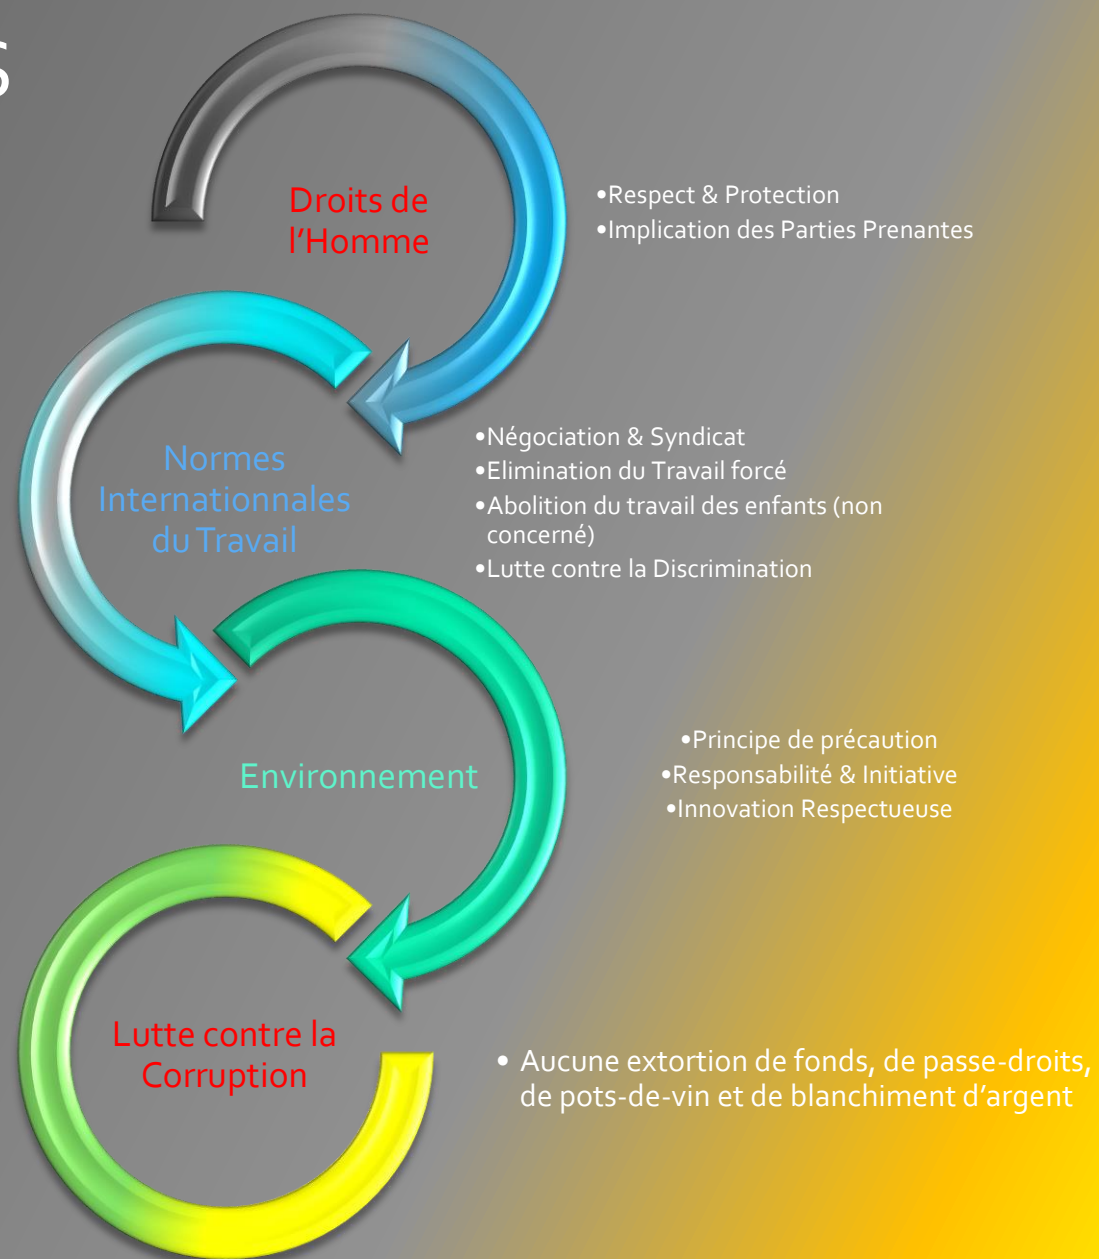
s

Droits de l'Homme

•Respect & Protection
•Implication des Parties Prenantes

Normes Internationnales du Travail

•Négociation & Syndicat
•Elimination du Travail forcé
•Abolition du travail des enfants (non concerné)
•Lutte contre la Discrimination

Environnement

•Principe de précaution
•Responsabilité & Initiative
•Innovation Respectueuse

Lutte contre la Corruption

• Aucune extortion de fonds, de passe-droits, de pots-de-vin et de blanchiment d'argent